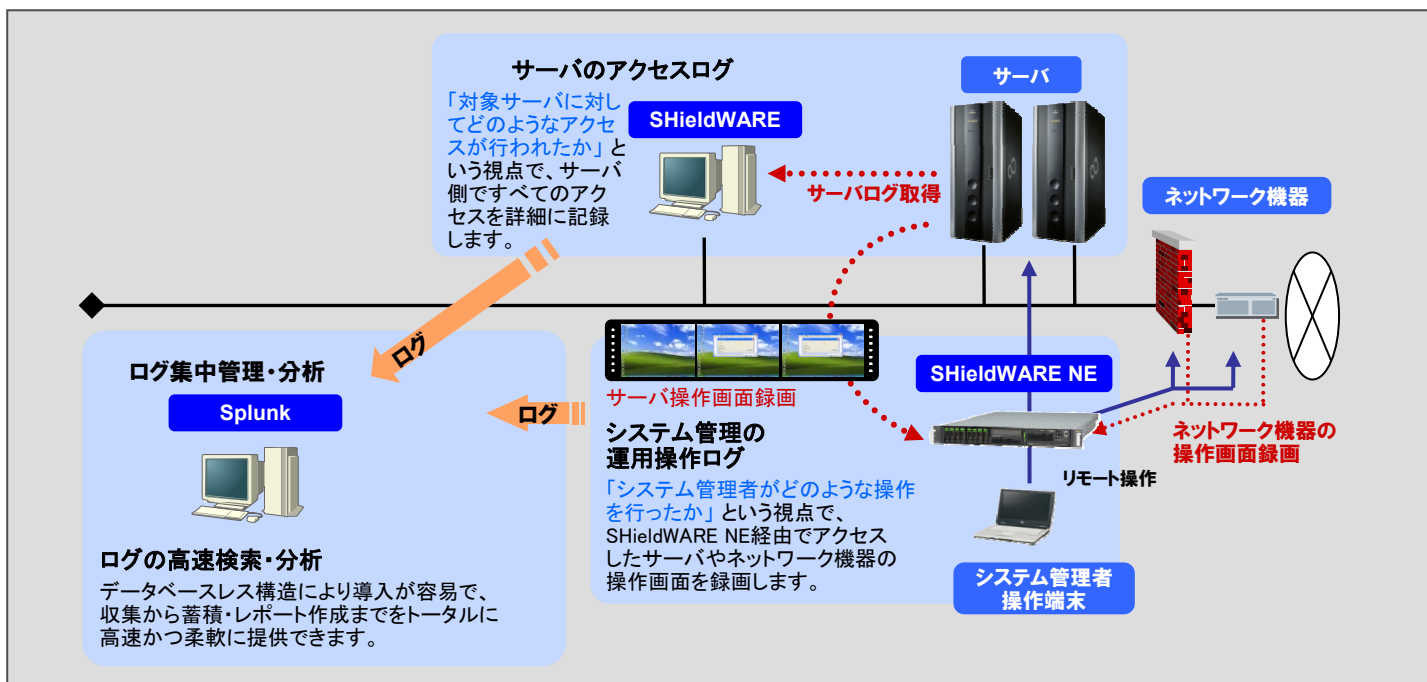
サーバのアクセスログ

「対象サーバに対してどのようなアクセスが行われたか」という視点で、サーバ側ですべてのアクセスを詳細に記録します。

SHieldWARE

サーバ

サーバログ取得

ネットワーク機器

ログ

ログ

ログ集中管理・分析

Splunk

ログの高速検索・分析

データベースレス構造により導入が容易で、収集から蓄積・レポート作成までをトータルに高速かつ柔軟に提供できます。

サーバ操作画面録画

システム管理の運用操作ログ

「システム管理者がどのような操作を行ったか」という視点で、SHieldWARE NE経由でアクセスしたサーバやネットワーク機器の操作画面を録画します。

SHieldWARE NE

ネットワーク機器の操作画面録画

リモート操作

システム管理者操作端末